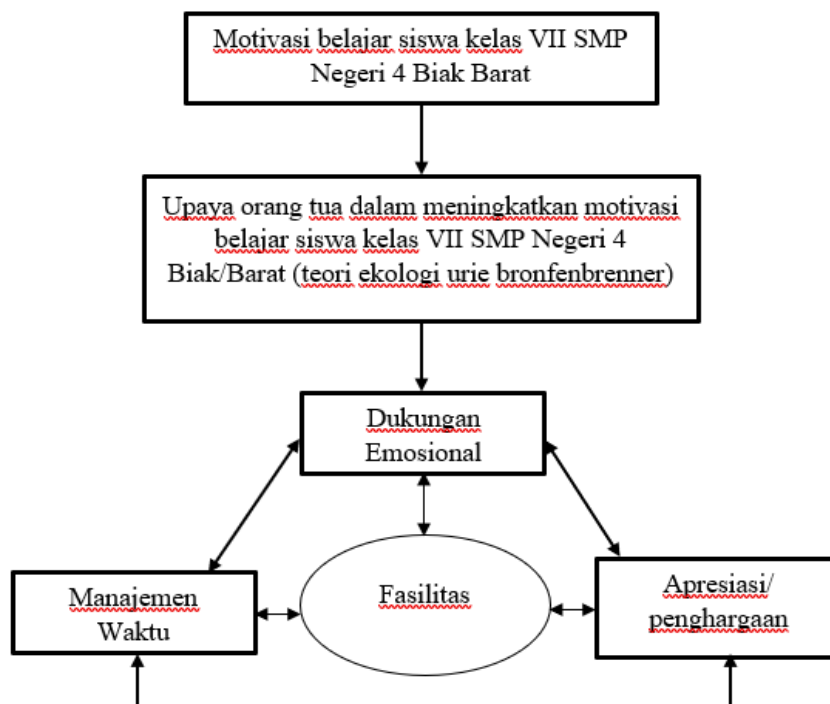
Motivasi belajar siswa kelas VII SMP Negeri 4 Biak Barat

Upaya orang tua dalam meningkatkan motivasi belajar siswa kelas VII SMP Negeri 4 Biak/Barat (teori ekologi urie bronfenbrenner)

Dukungan Emosional

Manajemen Waktu

Fasilitas

Apresiasi/ penghargaan